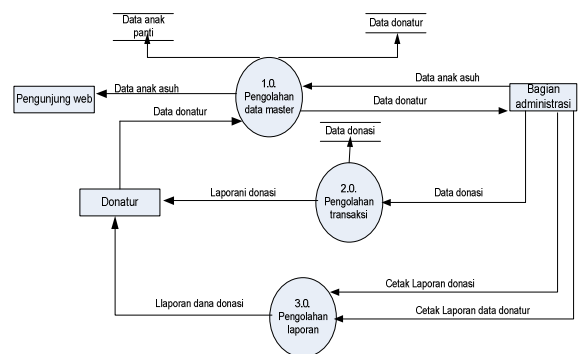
Data anak panti

Data donatur

Pengunjung web

Data anak asuh

1.0. Pengolahan data master

Data anak asuh

Bagian administrasi

Data donatur

Data donatur

Data donasi

Donatur

Laporani donasi

2.0. Pengolahan transaksi

Data donasi

Cetak Laporan donasi

Llaporan dana donasi

3.0. Pengolahan laporan

Cetak Laporan data donatur